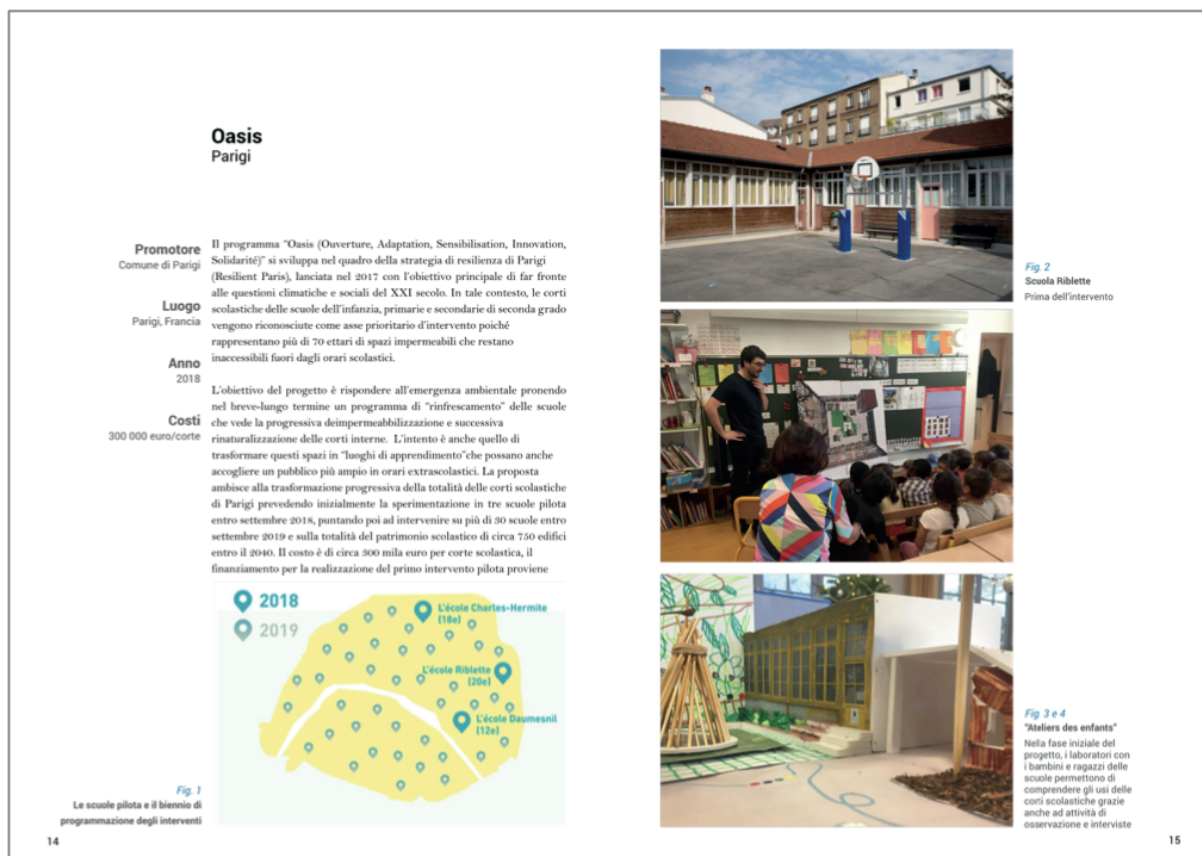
Oasis
Parigi

Promotore
Comune di Parigi

Luogo
Parigi, Francia

Anno
2018

Costi
300 000 euro/corte

Il programma "Oasis (Ouverture, Adaptation, Sensibilisation, Innovation, Solidarité)" si sviluppa nel quadro della strategia di resilienza di Parigi (Resilient Paris), lanciata nel 2017 con l'obiettivo principale di far fronte alle questioni climatiche e sociali del XXI secolo. In tale contesto, le corti scolastiche delle scuole dell'infanzia, primarie e secondarie di seconda grado vengono riconosciute come asse prioritario d'intervento poiché rappresentano più di 70 ettari di spazi impermeabili che restano inaccessibili fuori dagli orari scolastici.

L'obiettivo del progetto è rispondere all'emergenza ambientale pronendo nel breve-lungo termine un programma di "rinfrescamento" delle scuole che vede la progressiva deimpermeabbilizzazione e successiva rinaturalizzazione delle corti interne. L'intento è anche quello di trasformare questi spazi in "luoghi di apprendimento"che possano anche accogliere un pubblico più ampio in orari extrascolastici. La proposta ambisce alla trasformazione progressiva della totalità delle corti scolastiche di Parigi prevedendo inizialmente la sperimentazione in tre scuole pilota entro settembre 2018, puntando poi ad intervenire su più di 30 scuole entro settembre 2019 e sulla totalità del patrimonio scolastico di circa 750 edifici entro il 2040. Il costo è di circa 300 mila euro per corte scolastica, il finanziamento per la realizzazione del primo intervento pilota proviene

2018
2019
L'école Charles-Hermite [18e]
L'école Riblette [20e]
L'école Daumesnil [12e]

Fig. 1
Le scuole pilota e il biennio di programmazione degli interventi

14

Fig. 2
Scuola Riblette
Prima dell'intervento

Fig. 3 e 4
"Ateliers des enfants"
Nella fase iniziale del progetto, i laboratori con i bambini e ragazzi delle scuole permettono di comprendere gli usi delle corti scolastiche grazie anche ad attività di osservazione e interviste

15